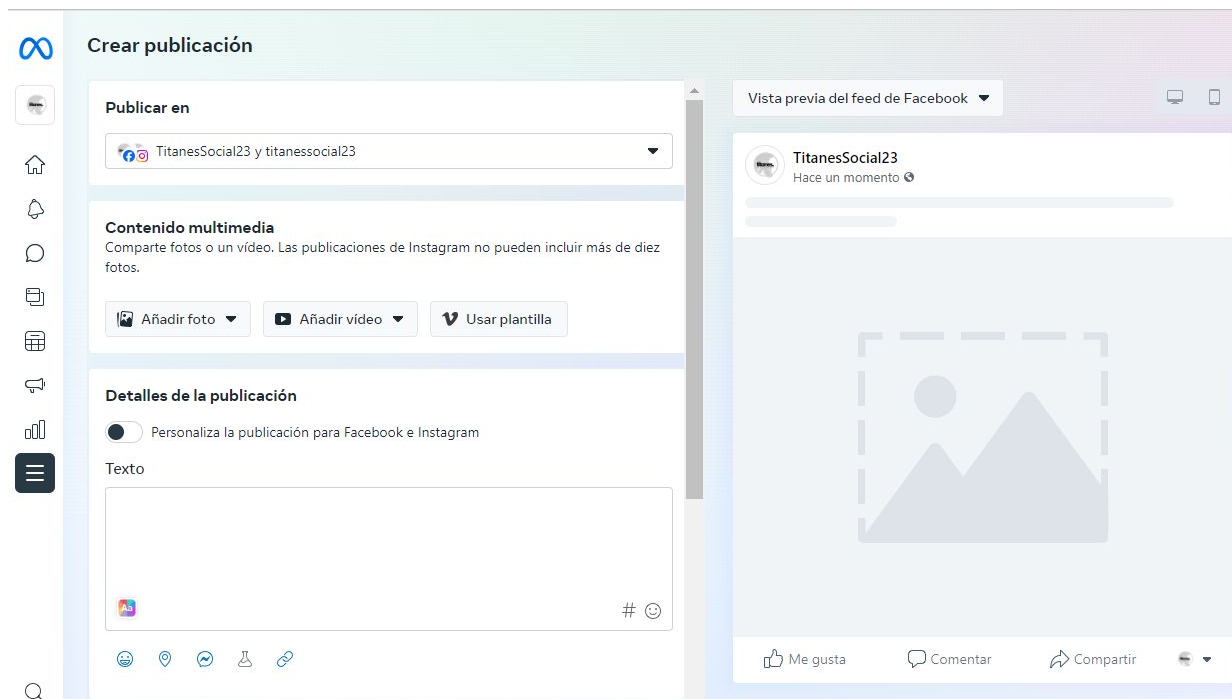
Crear publicación

Publicar en

TitanesSocial23 y titanessocial23

Contenido multimedia
Comparte fotos o un vídeo. Las publicaciones de Instagram no pueden incluir más de diez fotos.

Añadir foto
Añadir vídeo
Usar plantilla

Detalles de la publicación
Personaliza la publicación para Facebook e Instagram
Texto

Aa
#

Vista previa del feed de Facebook

TitanesSocial23
Hace un momento

Me gusta
Comentar
Compartir